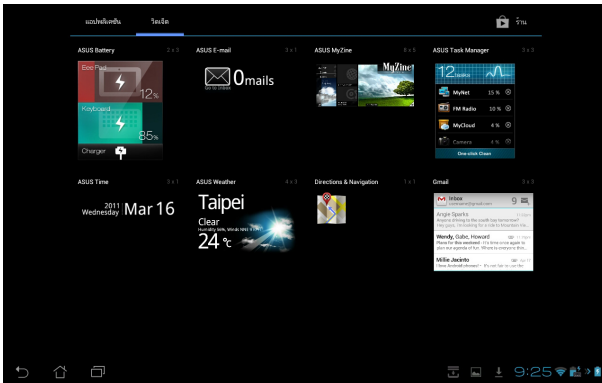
แอปพลิเคชัน วิดเจ็ต

ร้าน

ASUS Battery 2 x 3

Eee Pad 12%

Keyboard 85%

Charger

ASUS E-mail 3 x 1

0mails

ASUS MyZine 5 x 3

MyZine

ASUS Task Manager 2 x 3

12 tasks

MyNet 15 %

FM Radio 10 %

MyCloud 6 %

Camera 4 %

One-click Clean

ASUS Time 3 x 1

2011 Wednesday Mar 16

ASUS Weather 4 x 3

Taipei

Clear

Humidity 94%, Winds NNE 5 km/h

24 ℃

Directions & Navigation 1 x 1

Gmail 3 x 3

Inbox

9

Angie Sparks

Wendy, Gabe, Howard

Millie Jacinto

9:25